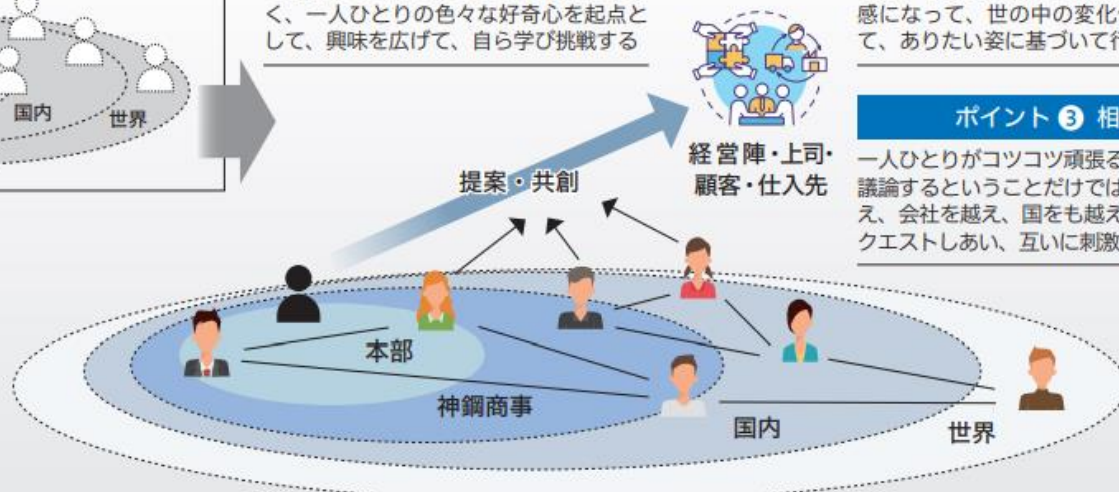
国内
世界

く、一人ひとりの色々な好奇心を起点として、興味を広げて、自ら学び挑戦する

感になって、世の中の変化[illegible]て、ありたい姿に基づいて行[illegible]

ポイント ❸ 相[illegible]

一人ひとりがコツコツ頑張る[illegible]議論するということだけでは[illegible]え、会社を越え、国をも越え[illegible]クエストしあい、互いに刺激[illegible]

提案・共創

経営陣・上司・顧客・仕入先

本部
神鋼商事
国内
世界